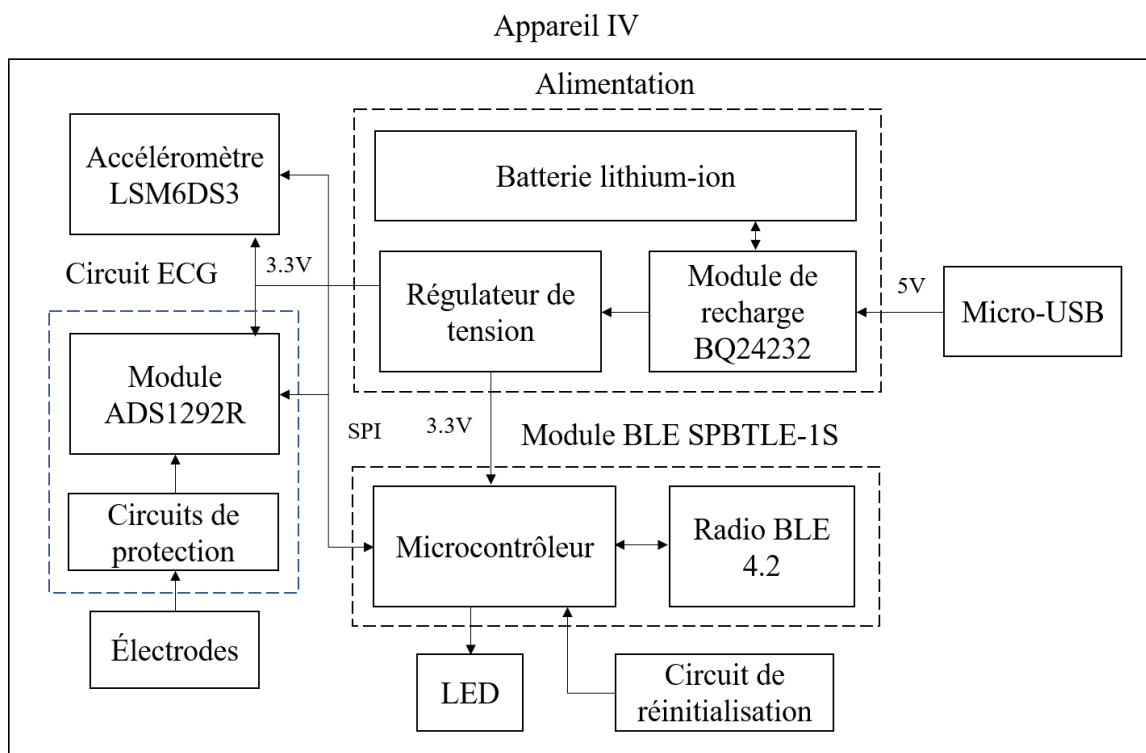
Appareil IV

Alimentation

Accéléromètre LSM6DS3

Batterie lithium-ion

Circuit ECG

3.3V

Régulateur de tension

Module de recharge BQ24232

5V

Micro-USB

Module ADS1292R

SPI

3.3V

Module BLE SPBTLE-1S

Circuits de protection

Microcontrôleur

Radio BLE 4.2

Électrodes

LED

Circuit de réinitialisation